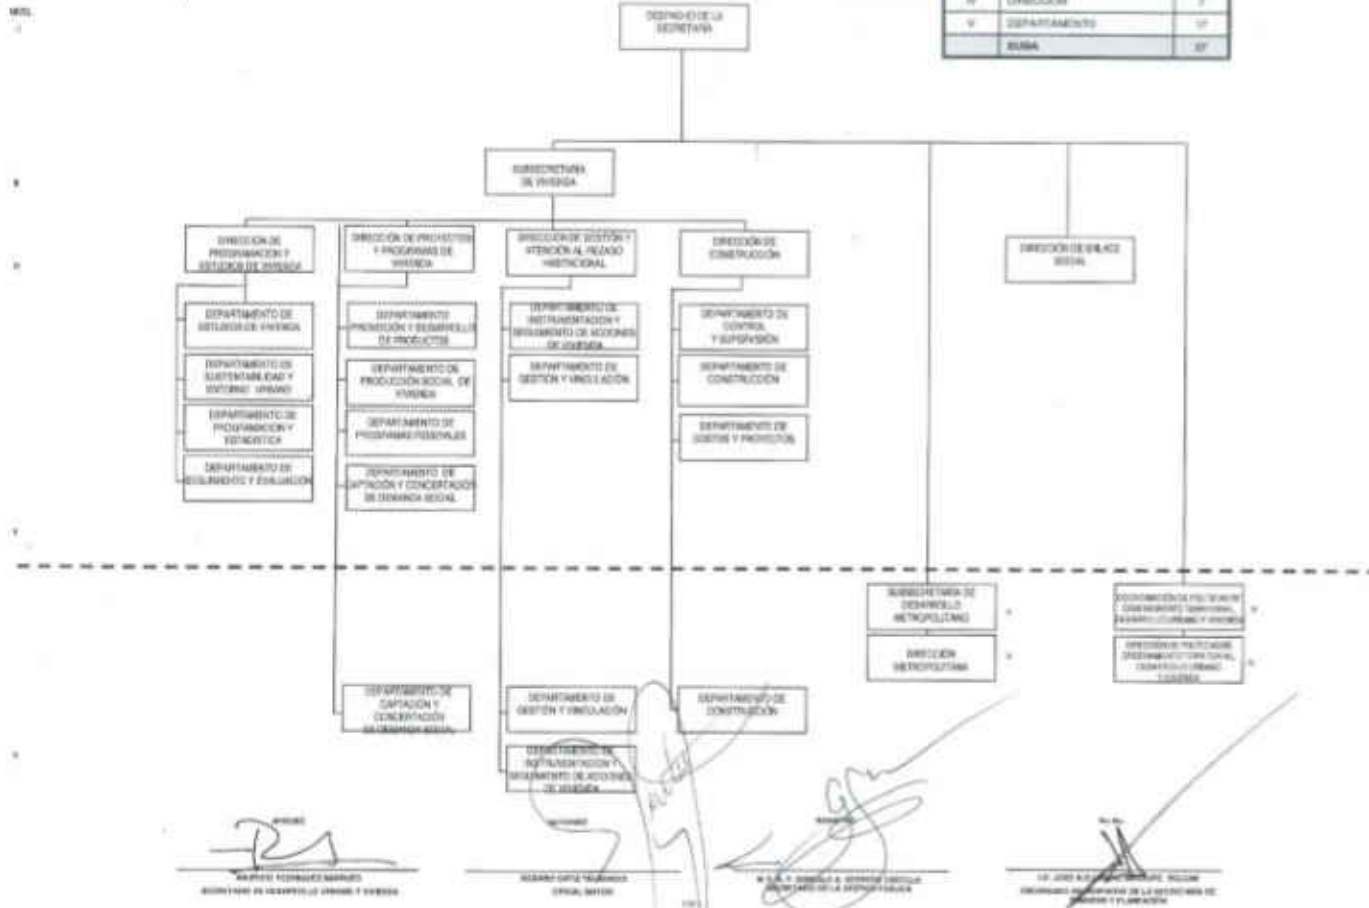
NIVEL

| IV | DIRECCIÓN | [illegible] |
|---|---|---|
| V | DEPARTAMENTO | 17 |
| | SUMA | 27 |

DESPACHO DE LA SECRETARIA

II

SUBSECRETARIA DE VIVIENDA

III

DIRECCIÓN DE PROGRAMACIÓN Y ESTUDIOS DE VIVIENDA

DIRECCIÓN DE PROYECTOS Y PROGRAMAS DE VIVIENDA

DIRECCIÓN DE GESTIÓN Y ATENCIÓN AL REZAGO HABITACIONAL

DIRECCIÓN DE CONSTRUCCIÓN

DIRECCIÓN DE ENLACE SOCIAL

DEPARTAMENTO DE ESTUDIOS DE VIVIENDA

DEPARTAMENTO DE SUSTENTABILIDAD Y ENTORNO URBANO

DEPARTAMENTO DE PROGRAMACIÓN Y ESTADÍSTICA

DEPARTAMENTO DE SEGUIMIENTO Y EVALUACIÓN

DEPARTAMENTO PROMOCIÓN Y DESARROLLO DE PRODUCTOS

DEPARTAMENTO DE PRODUCCIÓN SOCIAL DE VIVIENDA

DEPARTAMENTO DE PROGRAMAS FEDERALES

DEPARTAMENTO DE CAPTACIÓN Y CONCERTACIÓN DE DEMANDA SOCIAL

DEPARTAMENTO DE INSTRUMENTACIÓN Y SEGUIMIENTO DE ACCIONES DE VIVIENDA

DEPARTAMENTO DE GESTIÓN Y VINCULACIÓN

DEPARTAMENTO DE CONTROL Y SUPERVISIÓN

DEPARTAMENTO DE CONSTRUCCIÓN

DEPARTAMENTO DE COSTOS Y PROYECTOS

V

SUBSECRETARÍA DE DESARROLLO METROPOLITANO

DIRECCIÓN METROPOLITANA

COORDINACIÓN DE POLÍTICAS DE ORDENAMIENTO TERRITORIAL, DESARROLLO URBANO Y VIVIENDA

DIRECCIÓN DE POLÍTICAS DE ORDENAMIENTO TERRITORIAL, DESARROLLO URBANO Y VIVIENDA

DEPARTAMENTO DE CAPTACIÓN Y CONCERTACIÓN DE DEMANDA SOCIAL

DEPARTAMENTO DE GESTIÓN Y VINCULACIÓN

DEPARTAMENTO DE CONSTRUCCIÓN

DEPARTAMENTO DE INSTRUMENTACIÓN Y SEGUIMIENTO DE ACCIONES DE VIVIENDA

APROBÓ
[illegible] RODRÍGUEZ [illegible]
SECRETARIO DE DESARROLLO URBANO Y VIVIENDA

AUTORIZÓ
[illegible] ORTIZ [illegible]
OFICIAL MAYOR

REVISÓ
M. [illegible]
SECRETARIO DE LA GESTIÓN PÚBLICA

Vo. Bo.
L.A. JOSÉ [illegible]
COORDINADOR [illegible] DE LA SECRETARÍA DE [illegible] Y PLANEACIÓN